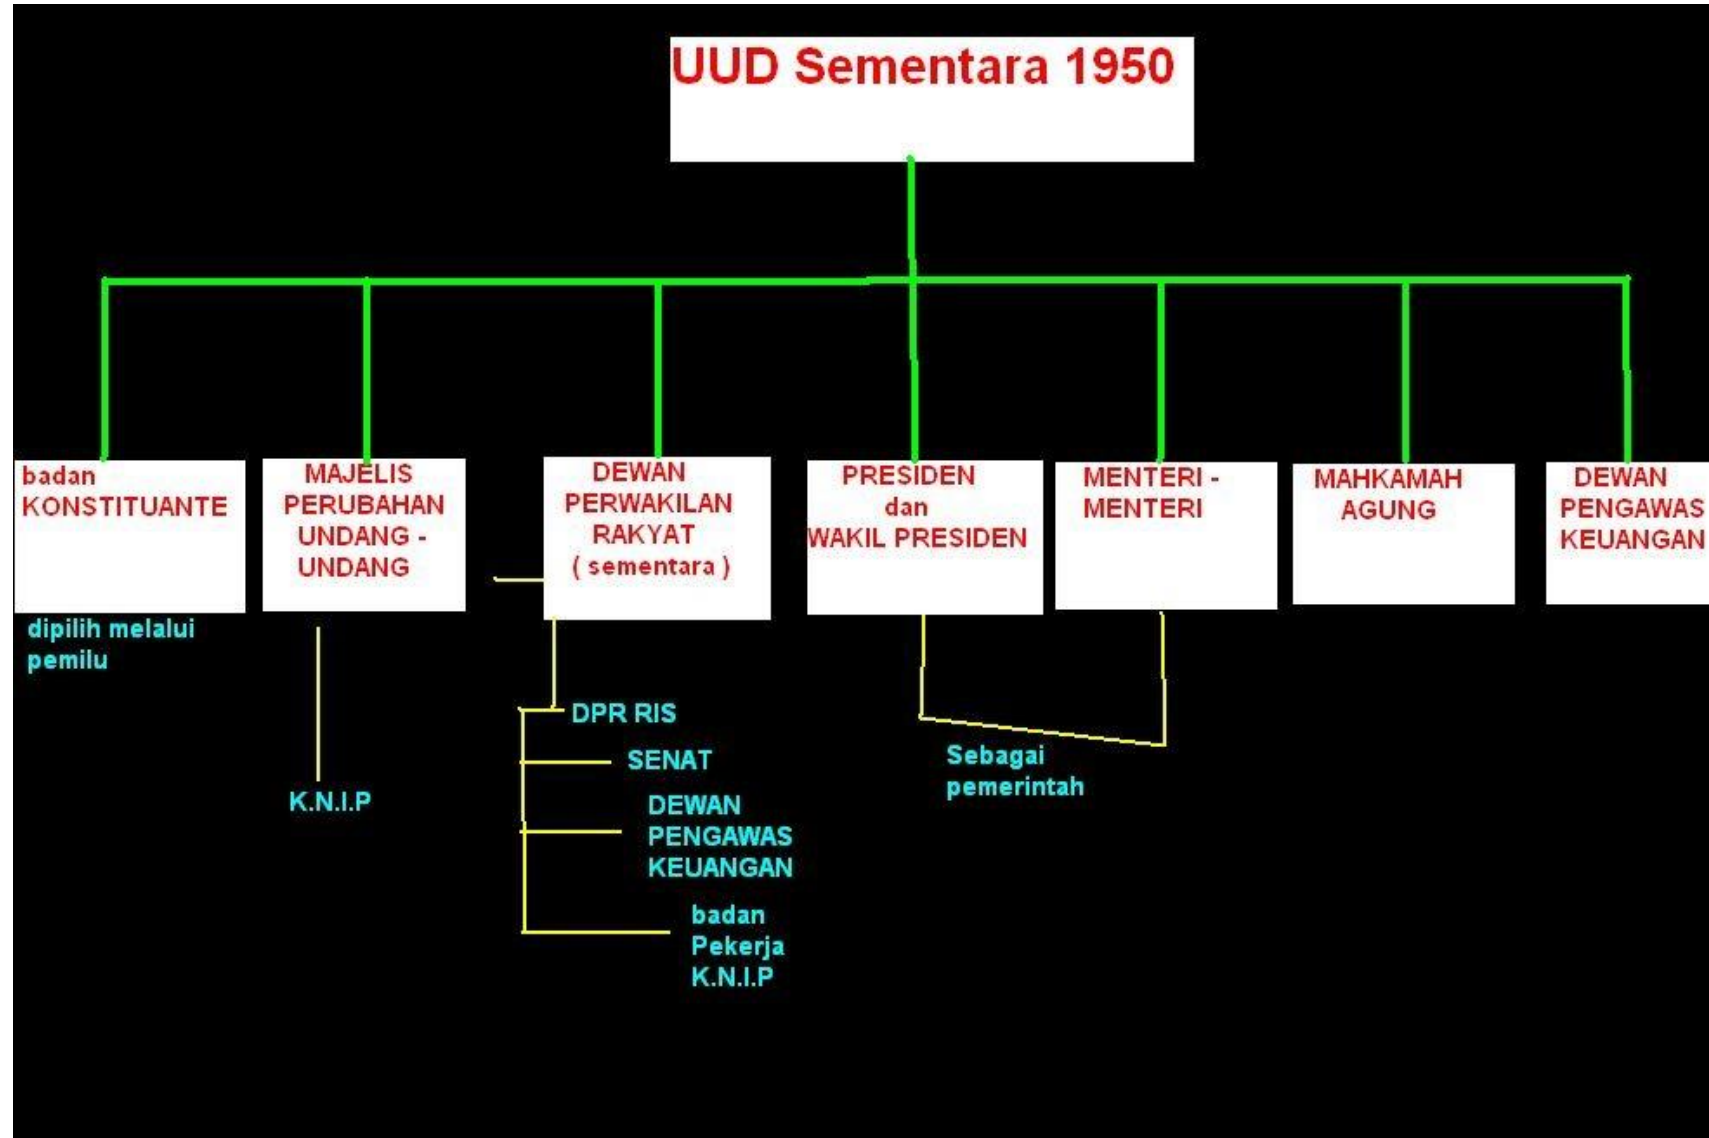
UUD Sementara 1950

badan KONSTITUANTE

dipilih melalui pemilu

MAJELIS PERUBAHAN UNDANG - UNDANG

K.N.I.P

DEWAN PERWAKILAN RAKYAT ( sementara )

DPR RIS

SENAT

DEWAN PENGAWAS KEUANGAN

badan Pekerja K.N.I.P

PRESIDEN dan WAKIL PRESIDEN

MENTERI - MENTERI

Sebagai pemerintah

MAHKAMAH AGUNG

DEWAN PENGAWAS KEUANGAN